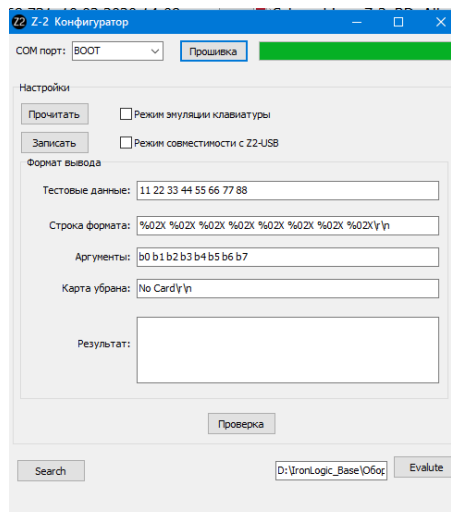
Z-2 Конфигуратор

COM порт: BOOT

Прошивка

Настройки

Прочитать

Режим эмуляции клавиатуры

Записать

Режим совместимости с Z2-USB

Формат вывода

Тестовые данные: 11 22 33 44 55 66 77 88

Строка формата: %02X %02X %02X %02X %02X %02X %02X %02X\r\n

Аргументы: b0 b1 b2 b3 b4 b5 b6 b7

Карта убрана: No Card\r\n

Результат:

Проверка

Search

D:\IronLogic_Base\Обор

Evalute